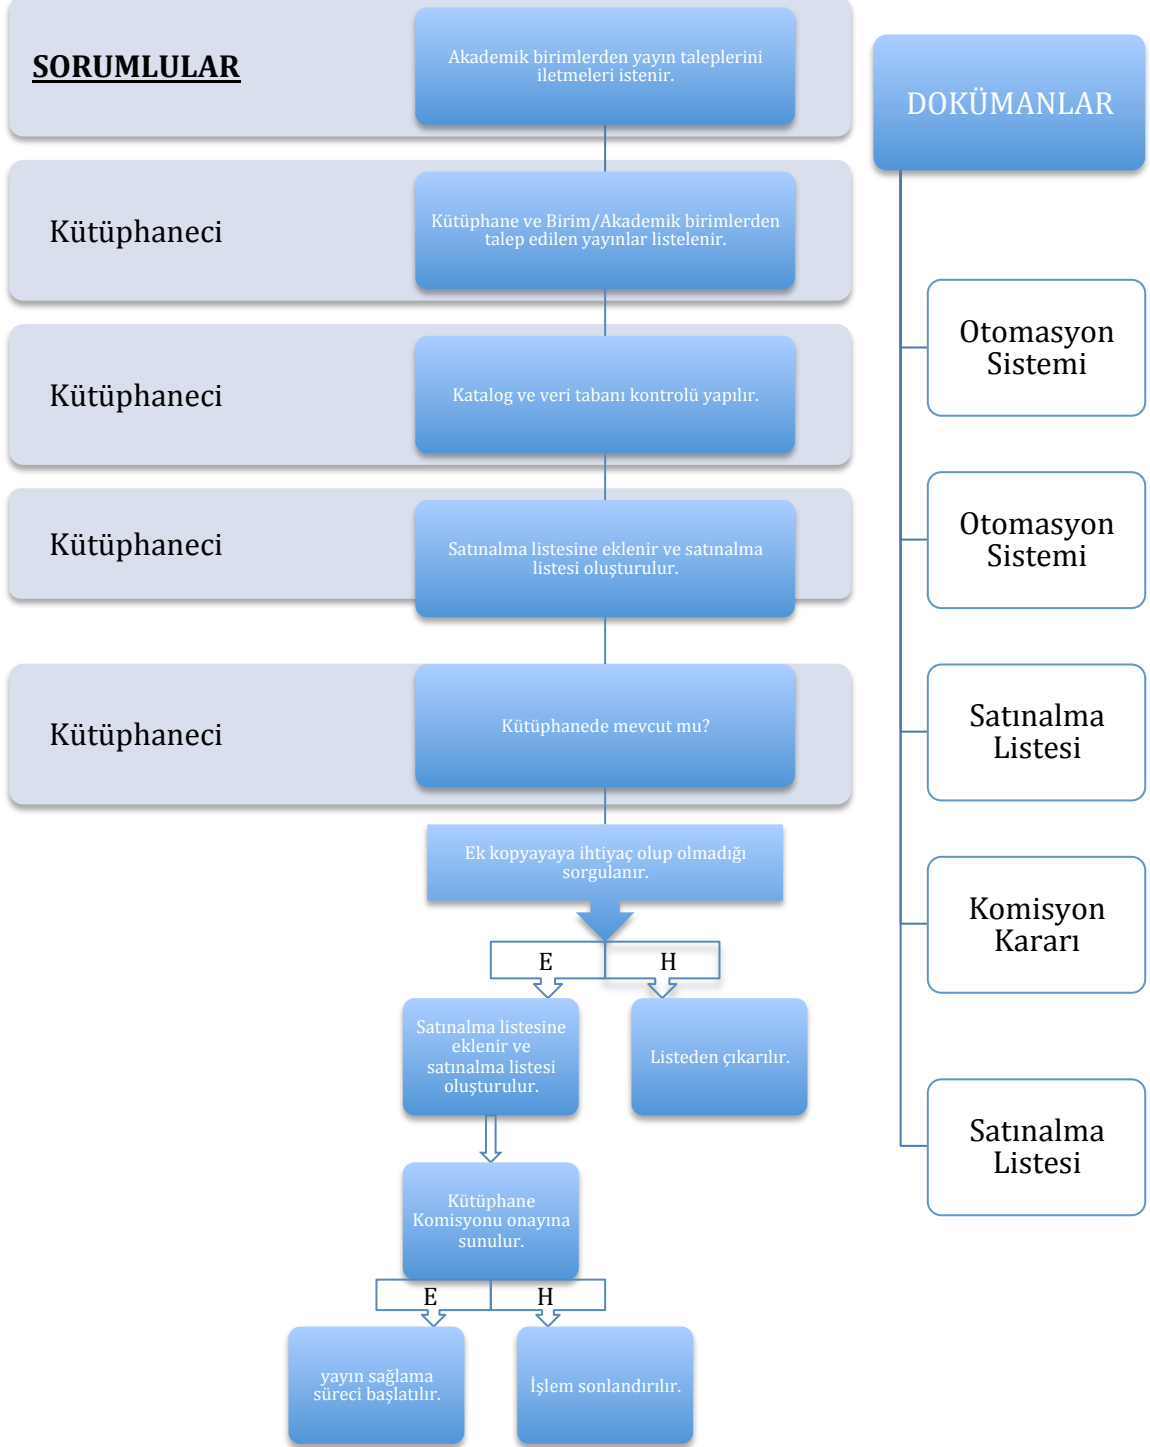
SORUMLULAR

Akademik birimlerden yayın taleplerini iletmeleri istenir.

DOKÜMANLAR

Kütüphaneci

Kütüphane ve Birim/Akademik birimlerden talep edilen yayınlar listelenir.

Otomasyon Sistemi

Kütüphaneci

Katalog ve veri tabanı kontrolü yapılır.

Otomasyon Sistemi

Kütüphaneci

Satınalma listesine eklenir ve satınalma listesi oluşturulur.

Satınalma Listesi

Kütüphaneci

Kütüphanede mevcut mu?

Komisyon Kararı

Ek kopyayaya ihtiyaç olup olmadığı sorgulanır.

E

H

Satınalma listesine eklenir ve satınalma listesi oluşturulur.

Listeden çıkarılır.

Satınalma Listesi

Kütüphane Komisyonu onayına sunulur.

E

H

yayın sağlama süreci başlatılır.

İşlem sonlandırılır.